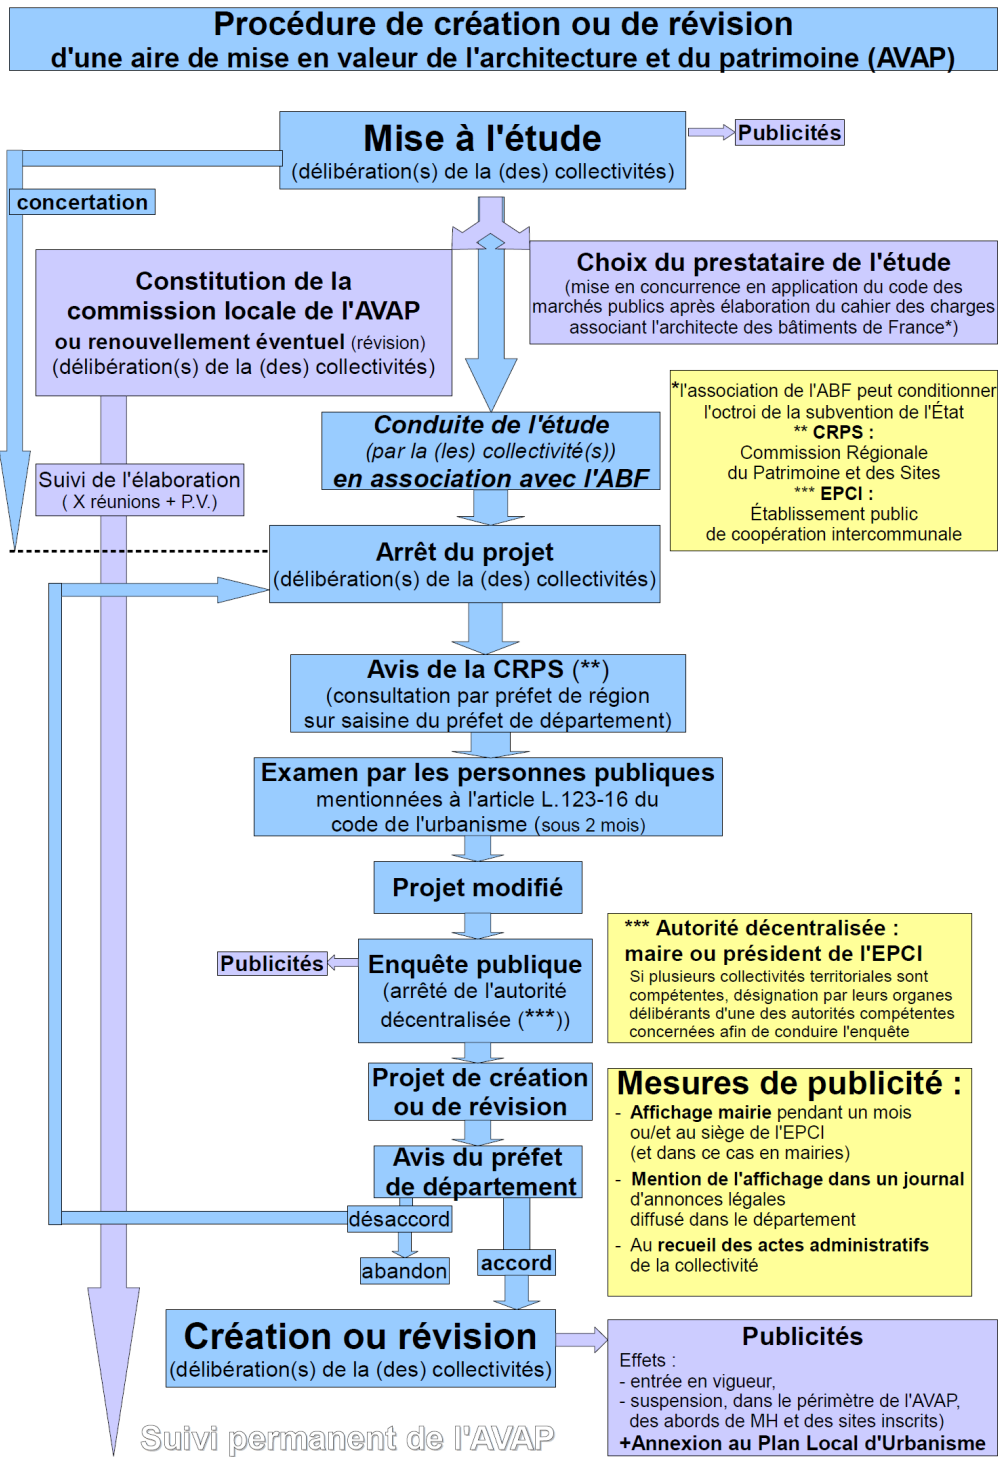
Procédure de création ou de révision
d'une aire de mise en valeur de l'architecture et du patrimoine (AVAP)

Mise à l'étude
(délibération(s) de la (des) collectivités)

Publicités

concertation

Constitution de la commission locale de l'AVAP
ou renouvellement éventuel (révision)
(délibération(s) de la (des) collectivités)

Choix du prestataire de l'étude
(mise en concurrence en application du code des marchés publics après élaboration du cahier des charges associant l'architecte des bâtiments de France*)

*l'association de l'ABF peut conditionner l'octroi de la subvention de l'État
** CRPS :
Commission Régionale du Patrimoine et des Sites
*** EPCI :
Établissement public de coopération intercommunale

Conduite de l'étude
(par la (les) collectivité(s))
en association avec l'ABF

Suivi de l'élaboration
( X réunions + P.V.)

Arrêt du projet
(délibération(s) de la (des) collectivités)

Avis de la CRPS (**)
(consultation par préfet de région sur saisine du préfet de département)

Examen par les personnes publiques
mentionnées à l'article L.123-16 du code de l'urbanisme (sous 2 mois)

Projet modifié

*** Autorité décentralisée :
maire ou président de l'EPCI
Si plusieurs collectivités territoriales sont compétentes, désignation par leurs organes délibérants d'une des autorités compétentes concernées afin de conduire l'enquête

Publicités

Enquête publique
(arrêté de l'autorité décentralisée (***))

Projet de création ou de révision

Mesures de publicité :
- Affichage mairie pendant un mois ou/et au siège de l'EPCI (et dans ce cas en mairies)
- Mention de l'affichage dans un journal d'annonces légales diffusé dans le département
- Au recueil des actes administratifs de la collectivité

Avis du préfet de département

désaccord

abandon

accord

Création ou révision
(délibération(s) de la (des) collectivités)

Publicités
Effets :
- entrée en vigueur,
- suspension, dans le périmètre de l'AVAP, des abords de MH et des sites inscrits)
+Annexion au Plan Local d'Urbanisme

Suivi permanent de l'AVAP